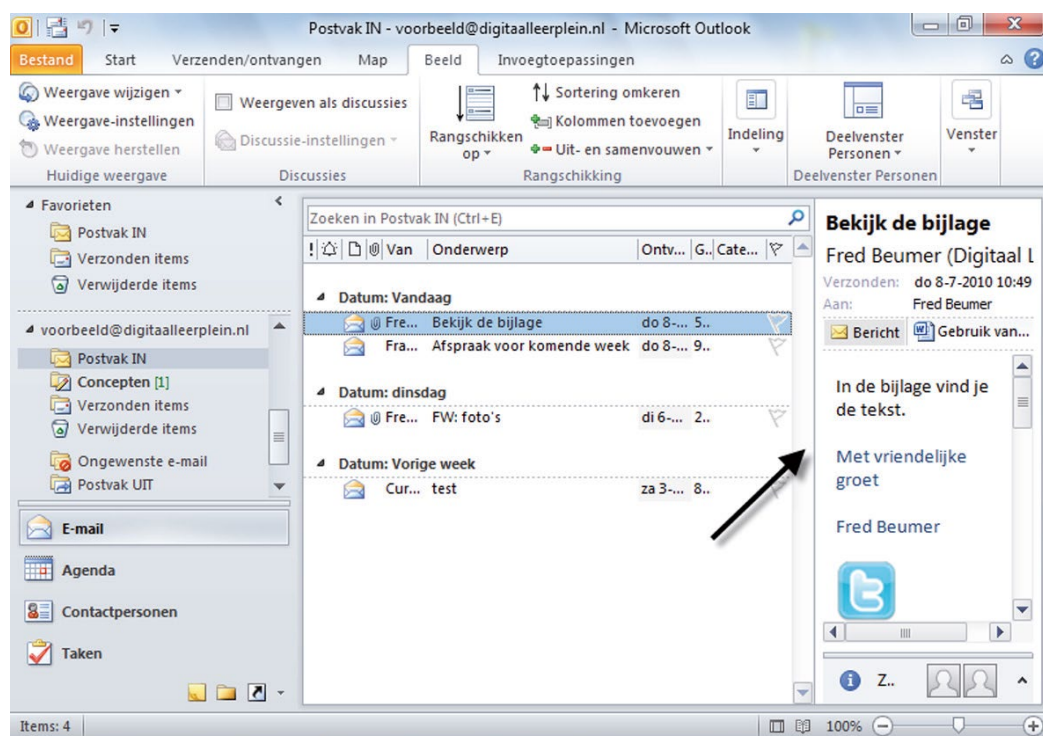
Postvak IN - voorbeeld@digitaalleerplein.nl - Microsoft Outlook

Bestand | Start | Verzenden/ontvangen | Map | Beeld | Invoegtoepassingen

Weergave wijzigen ▾
Weergave-instellingen
Weergave herstellen
Huidige weergave

Weergeven als discussies
Discussie-instellingen ▾
Discussies

Rangschikken op ▾
Sortering omkeren
Kolommen toevoegen
Uit- en samenvouwen ▾
Rangschikking

Indeling

Deelvenster Personen ▾
Deelvenster Personen

Venster

Favorieten
Postvak IN
Verzonden items
Verwijderde items

voorbeeld@digitaalleerplein.nl
Postvak IN
Concepten [1]
Verzonden items
Verwijderde items
Ongewenste e-mail
Postvak UIT

E-mail
Agenda
Contactpersonen
Taken

Zoeken in Postvak IN (Ctrl+E)

| Van | Onderwerp | Ontv... | G.. | Cate... |
|---|---|---|---|---|
| Datum: Vandaag | | | | |
| Fre... | Bekijk de bijlage | do 8-... | 5.. | |
| Fra... | Afspraak voor komende week | do 8-... | 9.. | |
| Datum: dinsdag | | | | |
| Fre... | FW: foto's | di 6-... | 2.. | |
| Datum: Vorige week | | | | |
| Cur... | test | za 3-... | 8.. | |

Bekijk de bijlage
Fred Beumer (Digitaal L
Verzonden: do 8-7-2010 10:49
Aan: Fred Beumer
Bericht | Gebruik van...

In de bijlage vind je de tekst.

Met vriendelijke groet

Fred Beumer

Z..

Items: 4
100%